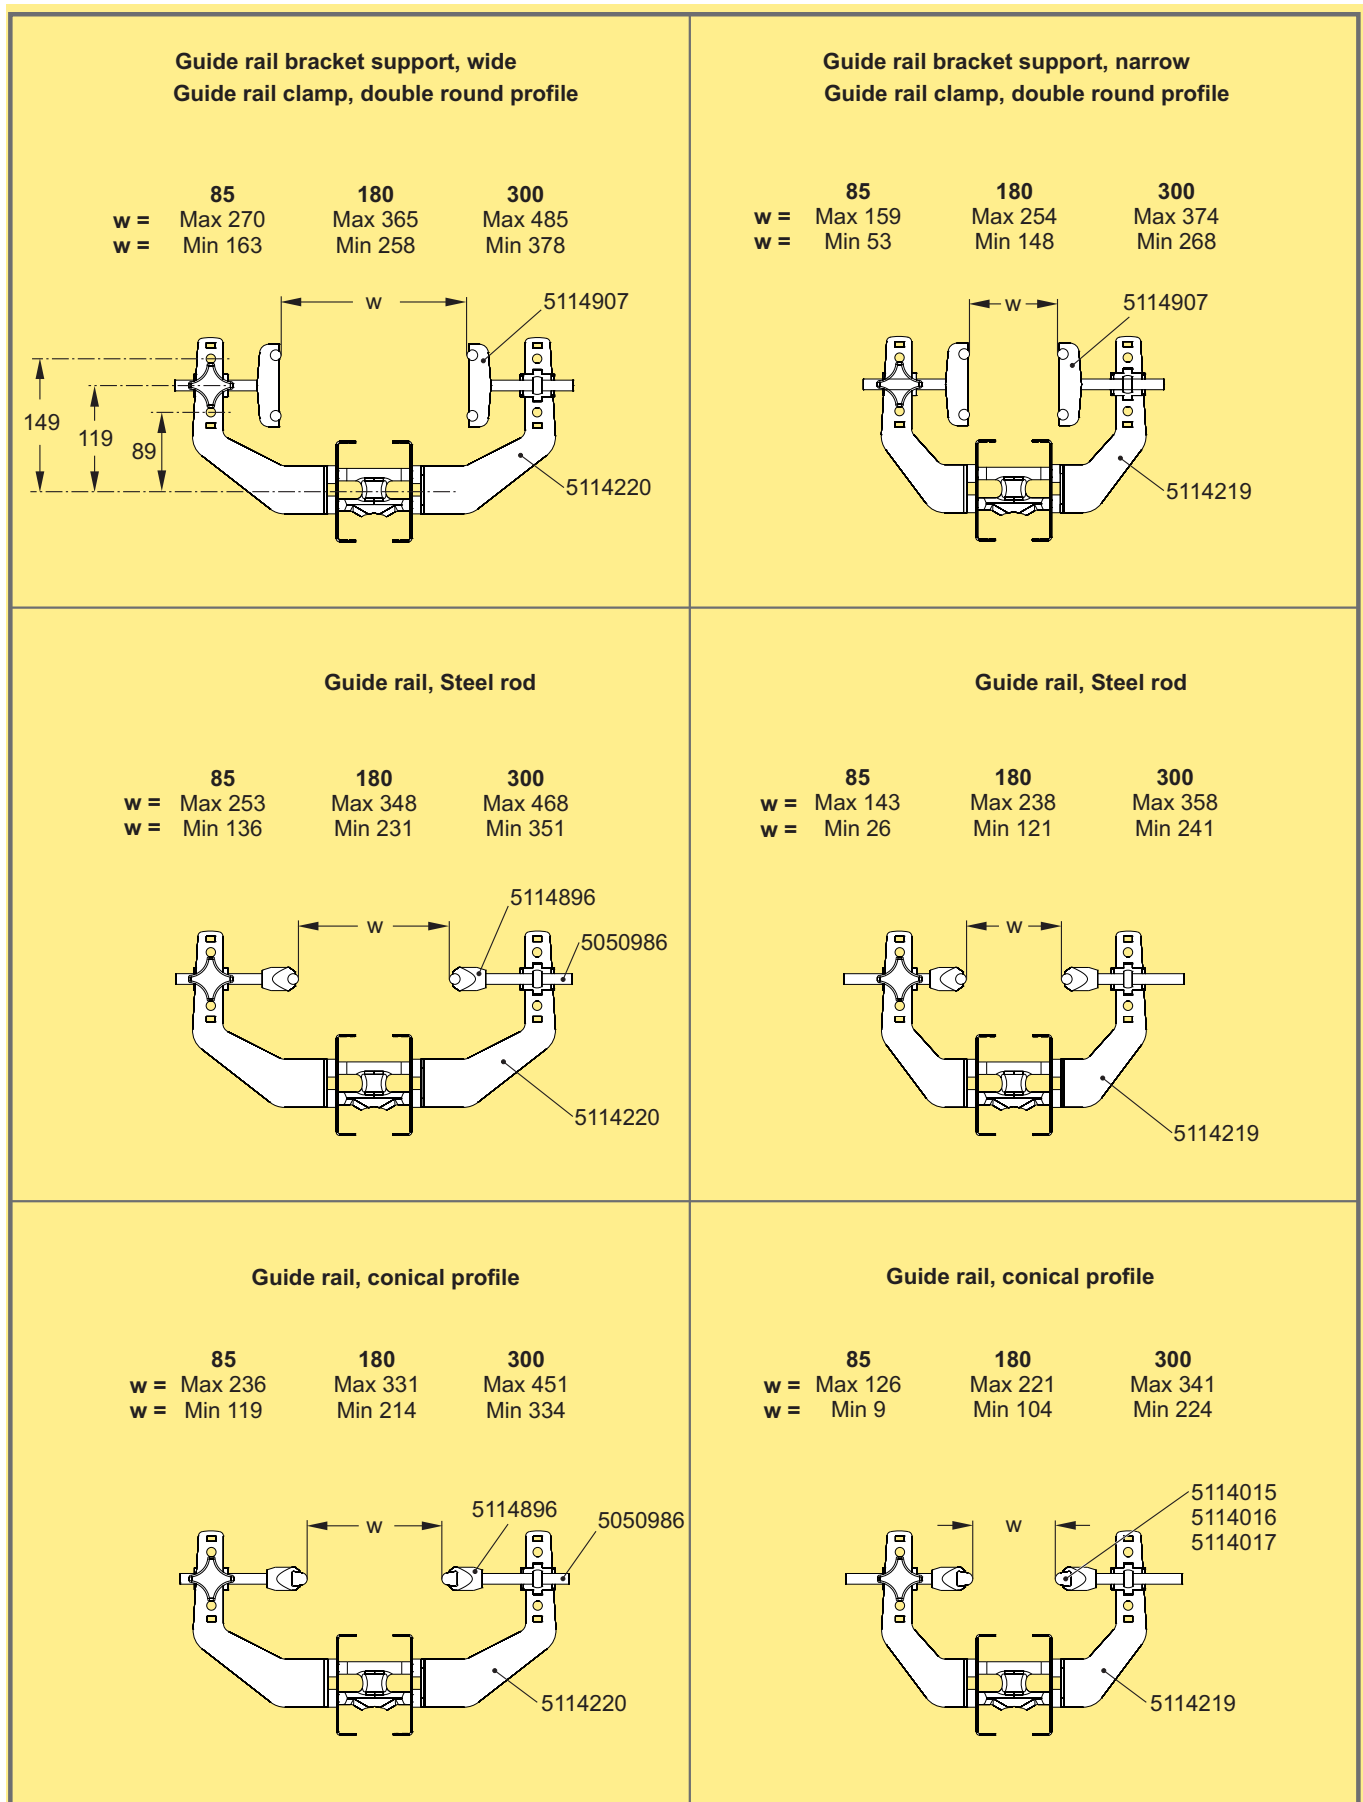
Guide rail bracket support, wide
Guide rail clamp, double round profile

| | 85 | 180 | 300 |
|---|---|---|---|
| w = | Max 270 | Max 365 | Max 485 |
| w = | Min 163 | Min 258 | Min 378 |

w
5114907
149
119
89
5114220

Guide rail bracket support, narrow
Guide rail clamp, double round profile

| | 85 | 180 | 300 |
|---|---|---|---|
| w = | Max 159 | Max 254 | Max 374 |
| w = | Min 53 | Min 148 | Min 268 |

w
5114907
5114219

Guide rail, Steel rod

| | 85 | 180 | 300 |
|---|---|---|---|
| w = | Max 253 | Max 348 | Max 468 |
| w = | Min 136 | Min 231 | Min 351 |

5114896
w
5050986
5114220

Guide rail, Steel rod

| | 85 | 180 | 300 |
|---|---|---|---|
| w = | Max 143 | Max 238 | Max 358 |
| w = | Min 26 | Min 121 | Min 241 |

w
5114219

Guide rail, conical profile

| | 85 | 180 | 300 |
|---|---|---|---|
| w = | Max 236 | Max 331 | Max 451 |
| w = | Min 119 | Min 214 | Min 334 |

5114896
w
5050986
5114220

Guide rail, conical profile

| | 85 | 180 | 300 |
|---|---|---|---|
| w = | Max 126 | Max 221 | Max 341 |
| w = | Min 9 | Min 104 | Min 224 |

5114015
5114016
5114017
w
5114219